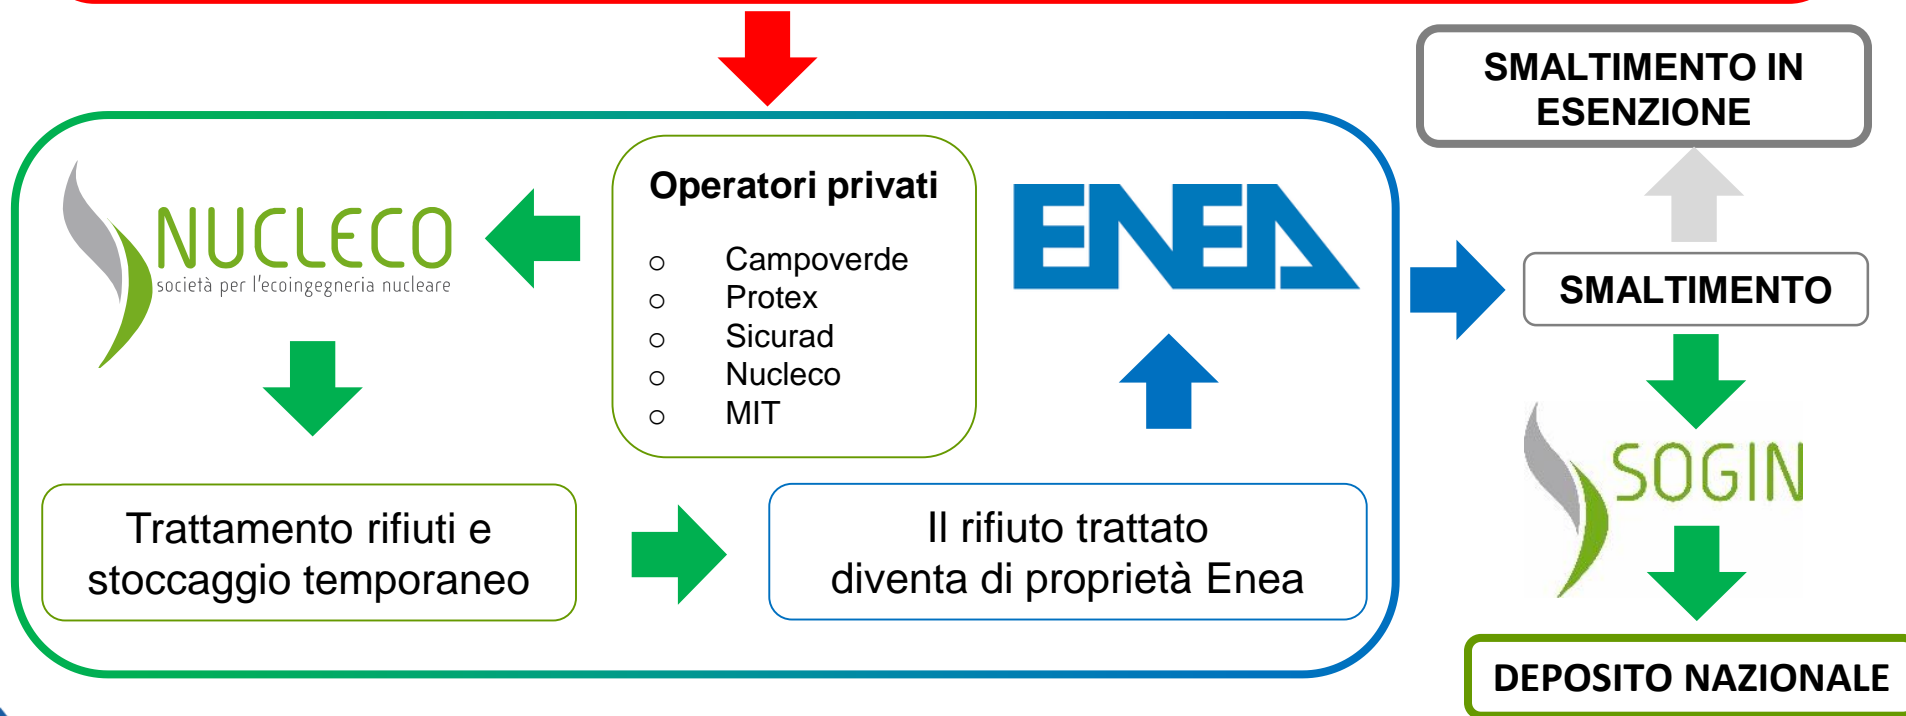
SMALTIMENTO IN ESENZIONE

NUCLECO
società per l'ecoingegneria nucleare

Operatori privati

- Campoverde
- Protex
- Sicurad
- Nucleco
- MIT

ENEA

SMALTIMENTO

SOGIN

Trattamento rifiuti e stoccaggio temporaneo

Il rifiuto trattato diventa di proprietà Enea

DEPOSITO NAZIONALE